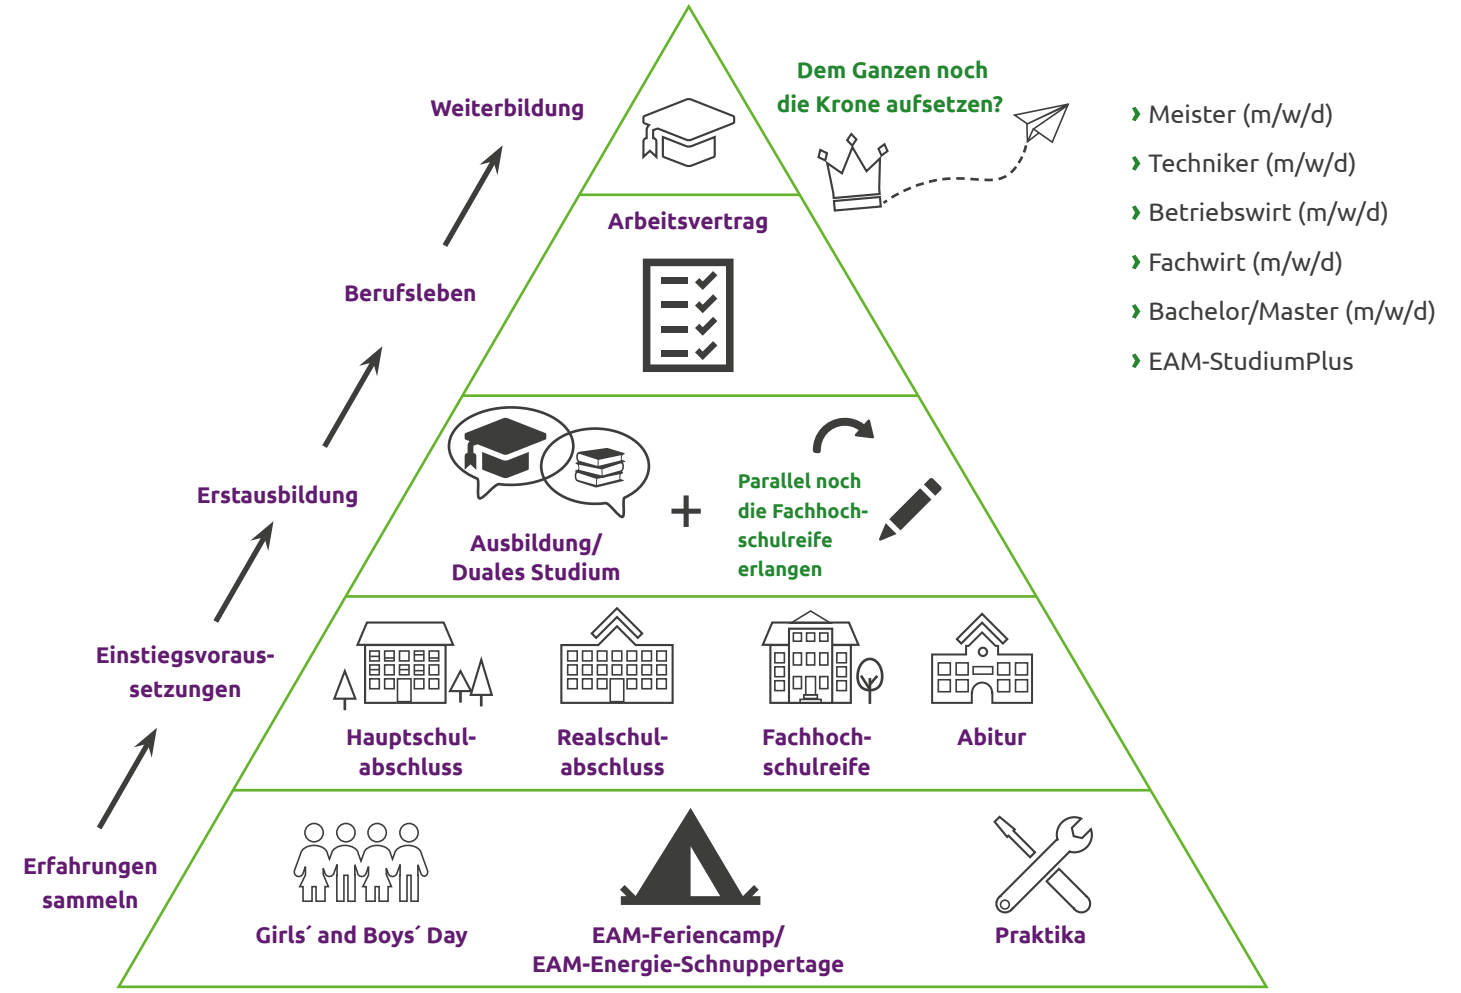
Weiterbildung

Dem Ganzen noch die Krone aufsetzen?

› Meister (m/w/d)
› Techniker (m/w/d)
› Betriebswirt (m/w/d)
› Fachwirt (m/w/d)
› Bachelor/Master (m/w/d)
› EAM-StudiumPlus

Arbeitsvertrag

Berufsleben

Erstausbildung

Ausbildung/ Duales Studium

+

Parallel noch die Fachhochschulreife erlangen

Einstiegsvoraussetzungen

Hauptschulabschluss

Realschulabschluss

Fachhochschulreife

Abitur

Erfahrungen sammeln

Girls´ and Boys´ Day

EAM-Feriencamp/ EAM-Energie-Schnuppertage

Praktika